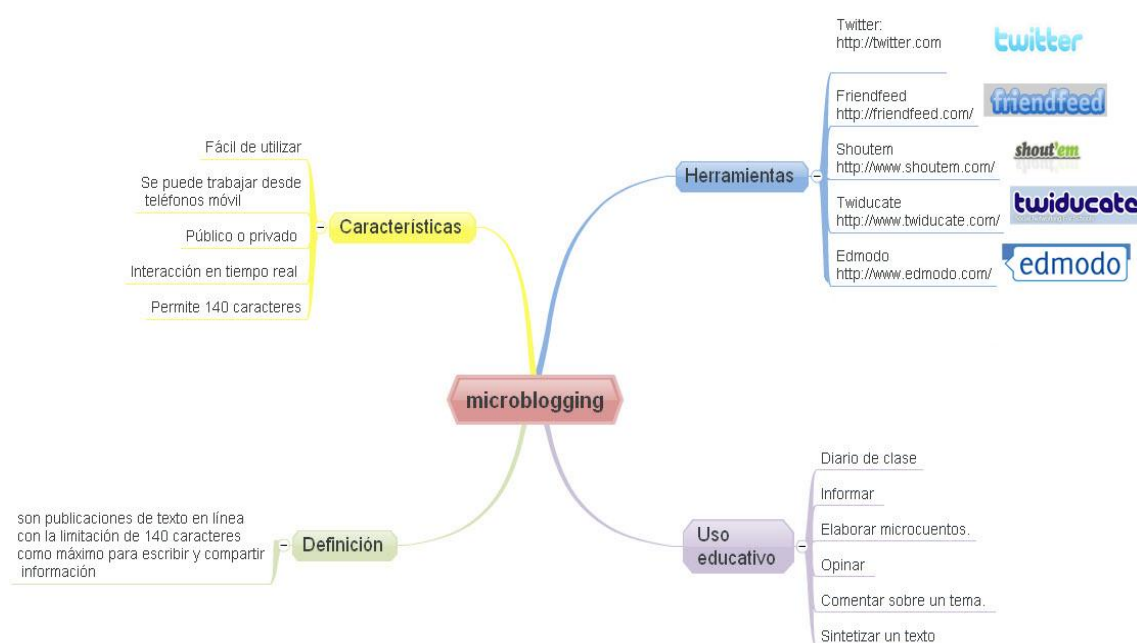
microblogging

Características
Fácil de utilizar
Se puede trabajar desde teléfonos móvil
Público o privado
Interacción en tiempo real
Permite 140 caracteres

Herramientas
Twitter: http://twitter.com
twitter
Friendfeed http://friendfeed.com/
friendfeed
Shoutem http://www.shoutem.com/
shout'em
Twiducate http://www.twiducate.com/
twiducate
Edmodo http://www.edmodo.com/
edmodo

Definición
son publicaciones de texto en línea con la limitación de 140 caracteres como máximo para escribir y compartir información

Uso educativo
Diario de clase
Informar
Elaborar microcuentos.
Opinar
Comentar sobre un tema.
Sintetizar un texto